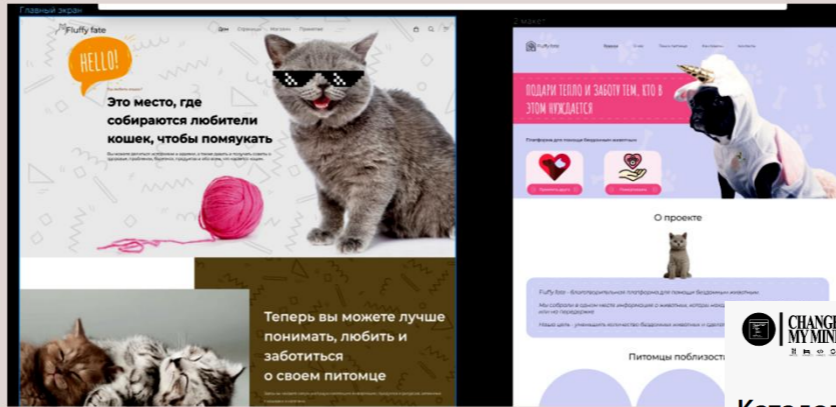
Главный экран

Fluffy fate

Дом Страницы Магазин Проекты

HELLO!

Это место, где собираются любители кошек, чтобы помяукать

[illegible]

Теперь вы можете лучше понимать, любить и заботиться о своем питомце

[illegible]

2 макет

Fluffy fate

ПОДАРИ ТЕПЛО И ЗАБОТУ ТЕМ, КТО В ЭТОМ НУЖДАЕТСЯ

Платформа для помощи бездомным животным

О проекте

Fluffy fate - благотворительная платформа для помощи бездомным животным

Мы собрали в одном месте информацию о животных, которые нуждаются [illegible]

Наша цель - уменьшить количество бездомных животных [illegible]

Питомцы поблизо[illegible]

CHANGE MY MIN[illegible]

Катало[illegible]